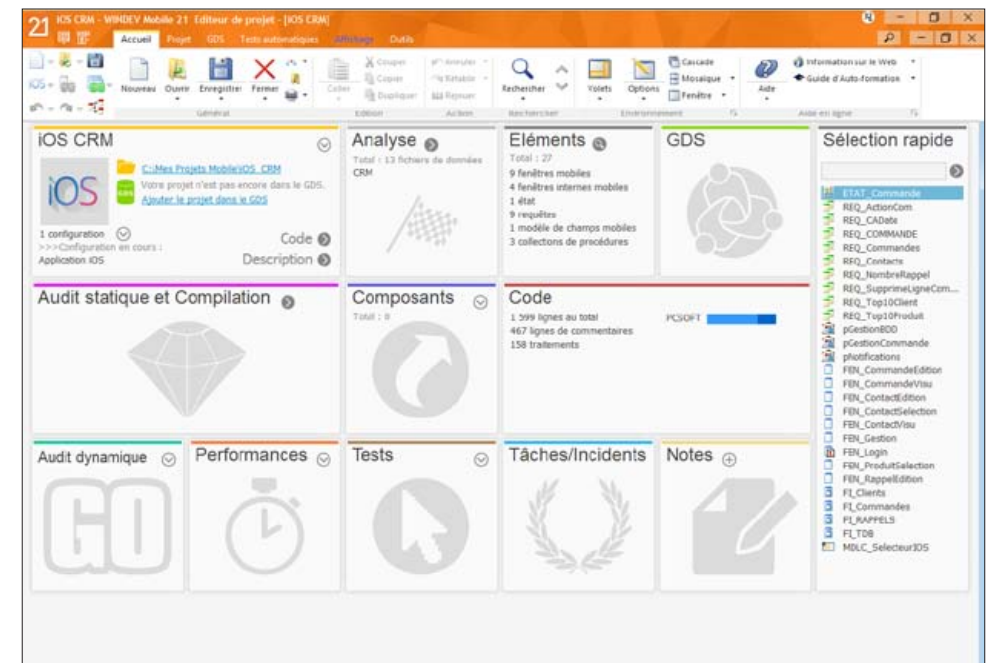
21 iOS CRM - WINDEV Mobile 21 Editeur de projet - [iOS CRM]

Accueil Projet GDS Tests automatiques Affichage Outils

Nouveau Ouvrir Enregistrer Fermer
Général

Coller Couper Copier Dupliquer
Edition

Annuler Rétablir Rejouer
Action

Rechercher
Rechercher

Volets Options Cascade Mosaïque Fenêtre
Environnement

Aide Information sur le Web Guide d'Auto-formation
Aide en ligne

iOS CRM
C:\Mes Projets Mobile\iOS_CRM
Votre projet n'est pas encore dans le GDS.
Ajouter le projet dans le GDS
1 configuration
>>>Configuration en cours :
Application iOS
Code
Description

Analyse
Total : 13 fichiers de données
CRM

Eléments
Total : 27
9 fenêtres mobiles
4 fenêtres internes mobiles
1 état
9 requêtes
1 modèle de champs mobiles
3 collections de procédures

GDS

Sélection rapide
ETAT_Commande
REQ_ActionCom
REQ_CADate
REQ_COMMANDE
REQ_Commandes
REQ_Contacts
REQ_NombreRappel
REQ_SupprimeLigneCom...
REQ_Top10Client
REQ_Top10Produit
pGestionBDD
pGestionCommande
pNotifications
FEN_CommandeEdition
FEN_CommandeVisu
FEN_ContactEdition
FEN_ContactSelection
FEN_ContactVisu
FEN_Gestion
FEN_Login
FEN_ProduitSelection
FEN_RappelEdition
FI_Clients
FI_Commandes
FI_RAPPELS
FI_TDB
MDLC_SelecteurIOS

Audit statique et Compilation

Composants
Total : 0

Code
1 599 lignes au total
467 lignes de commentaires
158 traitements
PCSOFT

Audit dynamique

Performances

Tests

Tâches/Incidents

Notes